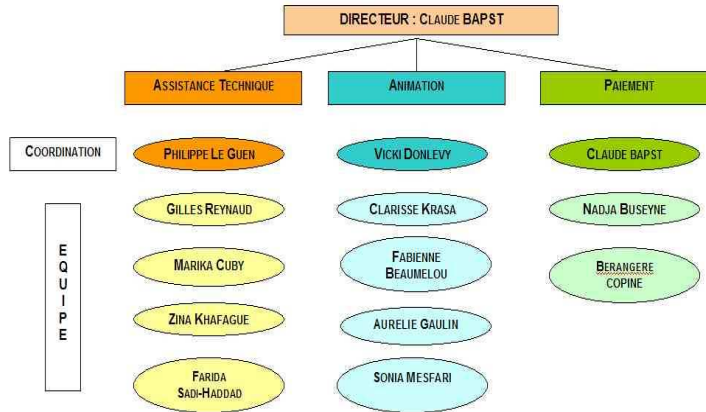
DIRECTEUR : CLAUDE BAPST

ASSISTANCE TECHNIQUE

ANIMATION

PAIEMENT

COORDINATION

PHILIPPE LE GUEN

VICKI DONLEVY

CLAUDE BAPST

EQUIPE

GILLES REYNAUD

CLARISSE KRASA

NADJA BUSEYNE

MARIKA CUBY

FABIENNE BEAUMELOU

BERANGERE COPINE

ZINA KHAFAGUE

AURELIE GAULIN

FARIDA SADI-HADDAD

SONIA MESFARI